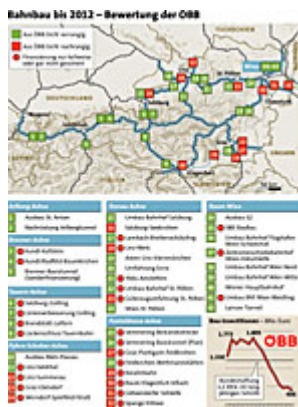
Bahnbau bis 2012 – Bewertung der ÖBB

Aus ÖBB-Sicht vorrangig
Aus ÖBB-Sicht nachrangig
Finanzierung zur Sicherung oder gar nicht gesichert

Wien
Salzburg
Graz
Klagenfurt
Innsbruck
Linz
DEUTSCHLAND
ITALIEN
SLOWENIEN
UNGARN

Arlberg-Achse
Ausbau St. Anton
Nachrüstung Arlbergtunnel

Brenner-Achse
Bundesstraße Kufstein
Bundesstraße Baumkirchen
Brenner-Basistunnel

Tauern-Achse
Salzburg-Golling
Unterwerfenanierung Golling
Bischofshofen
Schwarzach-Tauernbahn

Pyhrn-Schober-Achse
Ausbau Selzthal
Linz-Selzthal
Graz-Gleisdorf

Donau-Achse
Umbau Bahnhof Salzburg
Salzburg-Seekirchen
Lambach
Wels
Ausbau Linz
Umfahrung Enns
Umbau Bahnhof St. Pölten
Güterzugumfahrung St. Pölten
Wien-St. Pölten

Südbahn-Achse
Semmering-Basistunnel
Koralmbahn
Graz-Klagenfurt
Bahnhof Villach
Spange Villach

Raum Wien
Ausbau S1
ÖBB-Stadion
Umbau Bahnhof Wien Nord
Umbau Bahnhof Wien Mitte
Wiener Hauptbahnhof
Umbau Bahnhof Wien West
Lainzer Tunnel

ÖBB